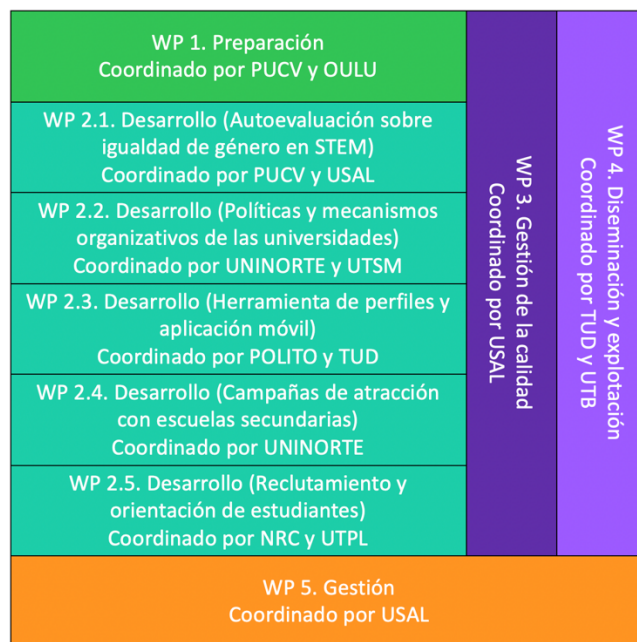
WP 1. Preparación
Coordinado por PUCV y OULU

WP 2.1. Desarrollo (Autoevaluación sobre igualdad de género en STEM)
Coordinado por PUCV y USAL

WP 2.2. Desarrollo (Políticas y mecanismos organizativos de las universidades)
Coordinado por UNINORTE y UTSM

WP 2.3. Desarrollo (Herramienta de perfiles y aplicación móvil)
Coordinado por POLITO y TUD

WP 2.4. Desarrollo (Campañas de atracción con escuelas secundarias)
Coordinado por UNINORTE

WP 2.5. Desarrollo (Reclutamiento y orientación de estudiantes)
Coordinado por NRC y UTPL

WP 3. Gestión de la calidad
Coordinado por USAL

WP 4. Diseminación y explotación
Coordinado por TUD y UTB

WP 5. Gestión
Coordinado por USAL